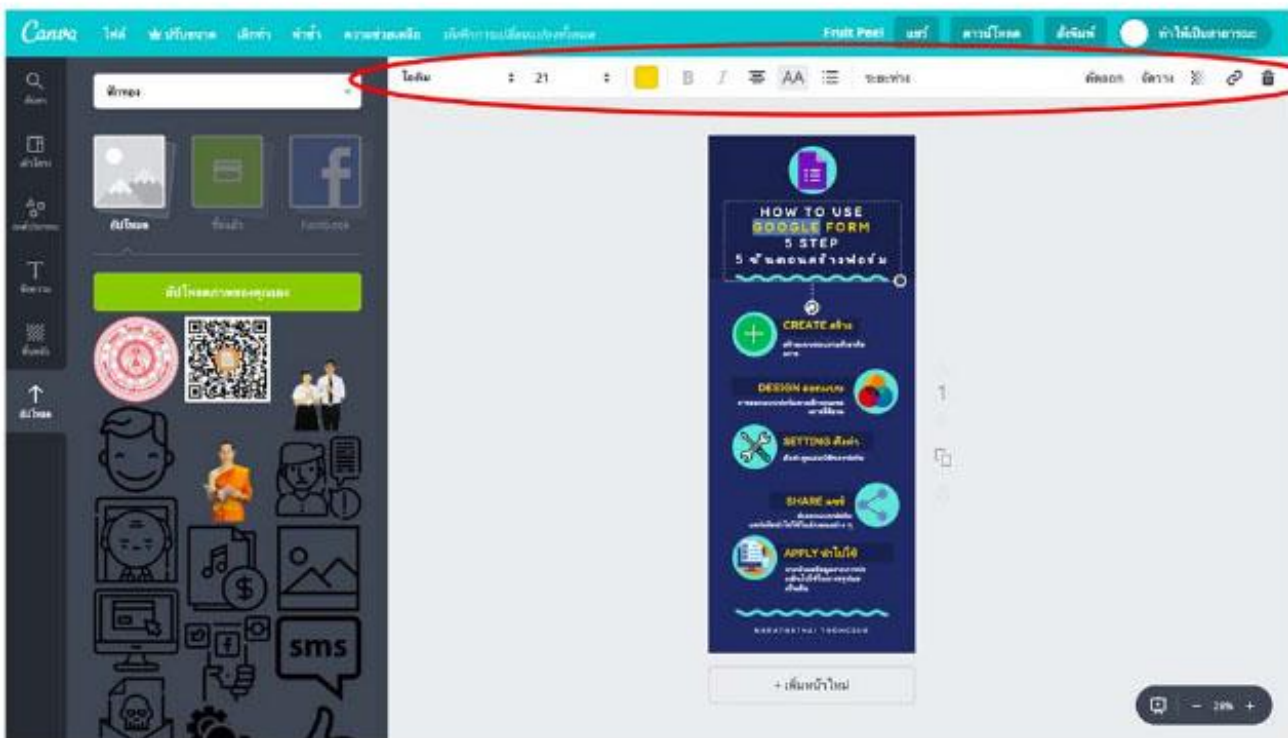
Canva ไฟล์ ปรับขนาด เลิกทำ ทำซ้ำ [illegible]

Fruit Peel แชร์ ดาวน์โหลด สั่งพิมพ์ ทำให้เป็นสาธารณะ

ค้นหา
เค้าโครง
องค์ประกอบ
ข้อความ
พื้นหลัง
อัปโหลด

ทั้งหมด

อัปโหลด
ที่ชอบ
Facebook

อัปโหลดภาพของคุณเอง

sms

ไอติม 21 B I AA ระยะห่าง
คัดลอก จัดวาง

HOW TO USE GOOGLE FORM 5 STEP
5 ขั้นตอนสร้างฟอร์ม

CREATE สร้าง
DESIGN ออกแบบ
SETTING ตั้งค่า
SHARE แชร์
APPLY นำไปใช้

NARATIPTHAI TECHCOM

1

+ เพิ่มหน้าใหม่

– 28% +